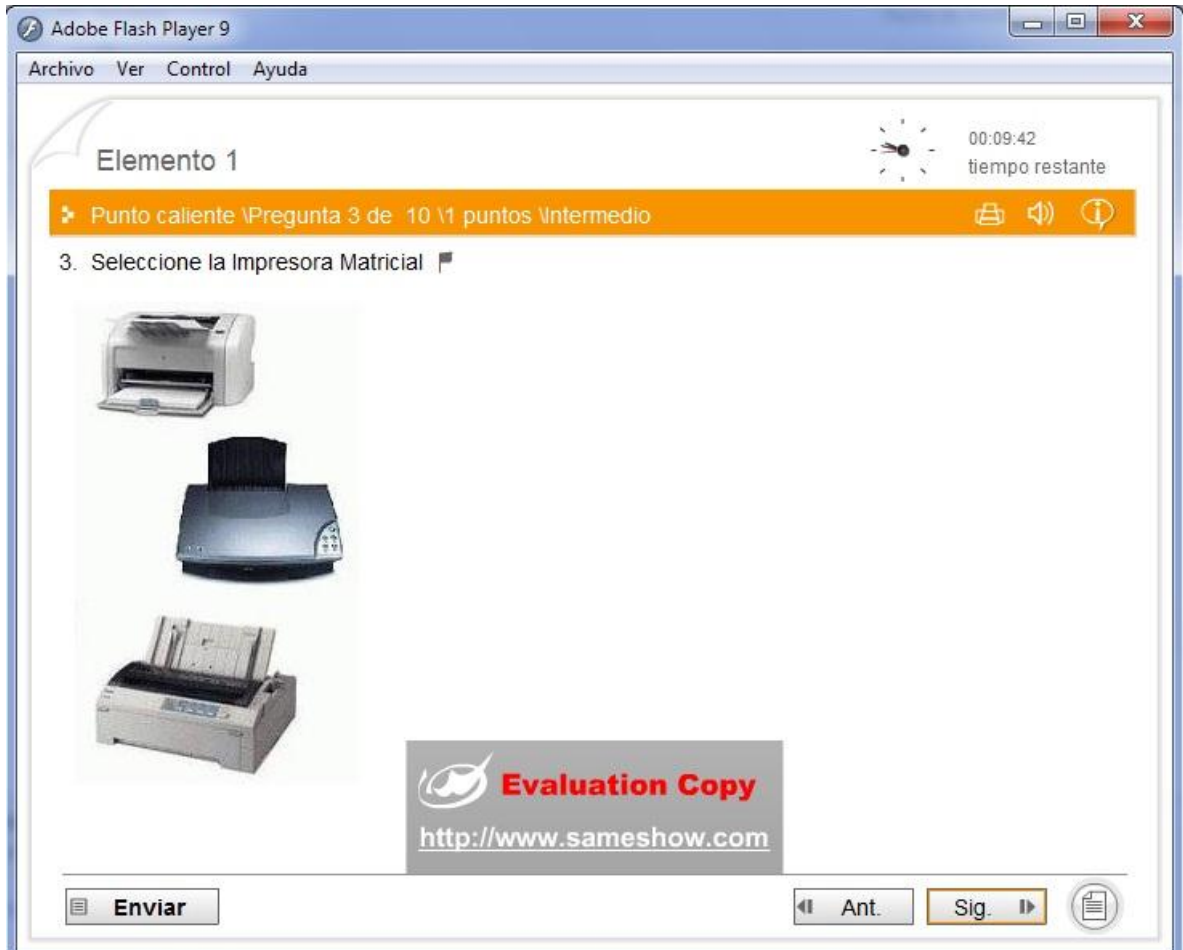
Adobe Flash Player 9

Archivo Ver Control Ayuda

Elemento 1

00:09:42
tiempo restante

Punto caliente \Pregunta 3 de 10 \1 puntos \Intermedio

3. Seleccione la Impresora Matricial

Evaluation Copy
http://www.sameshow.com

Enviar

Ant.

Sig.